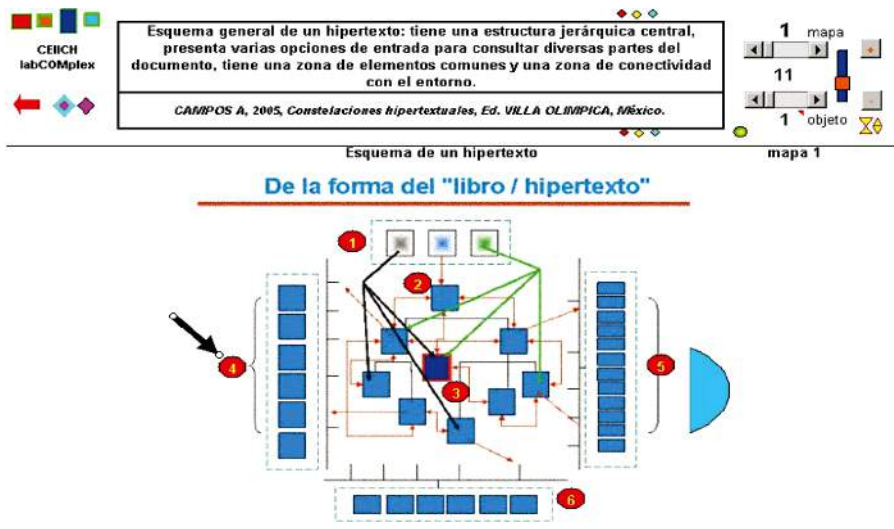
CEIICH
labCOMplex

Esquema general de un hipertexto: tiene una estructura jerárquica central, presenta varias opciones de entrada para consultar diversas partes del documento, tiene una zona de elementos comunes y una zona de conectividad con el entorno.

CAMPOS A, 2005, Constelaciones hipertextuales, Ed. VILLA OLIMPICA, México.

1 mapa
11
1 objeto

Esquema de un hipertexto

mapa 1

De la forma del "libro / hipertexto"

1
2
3
4
5
6